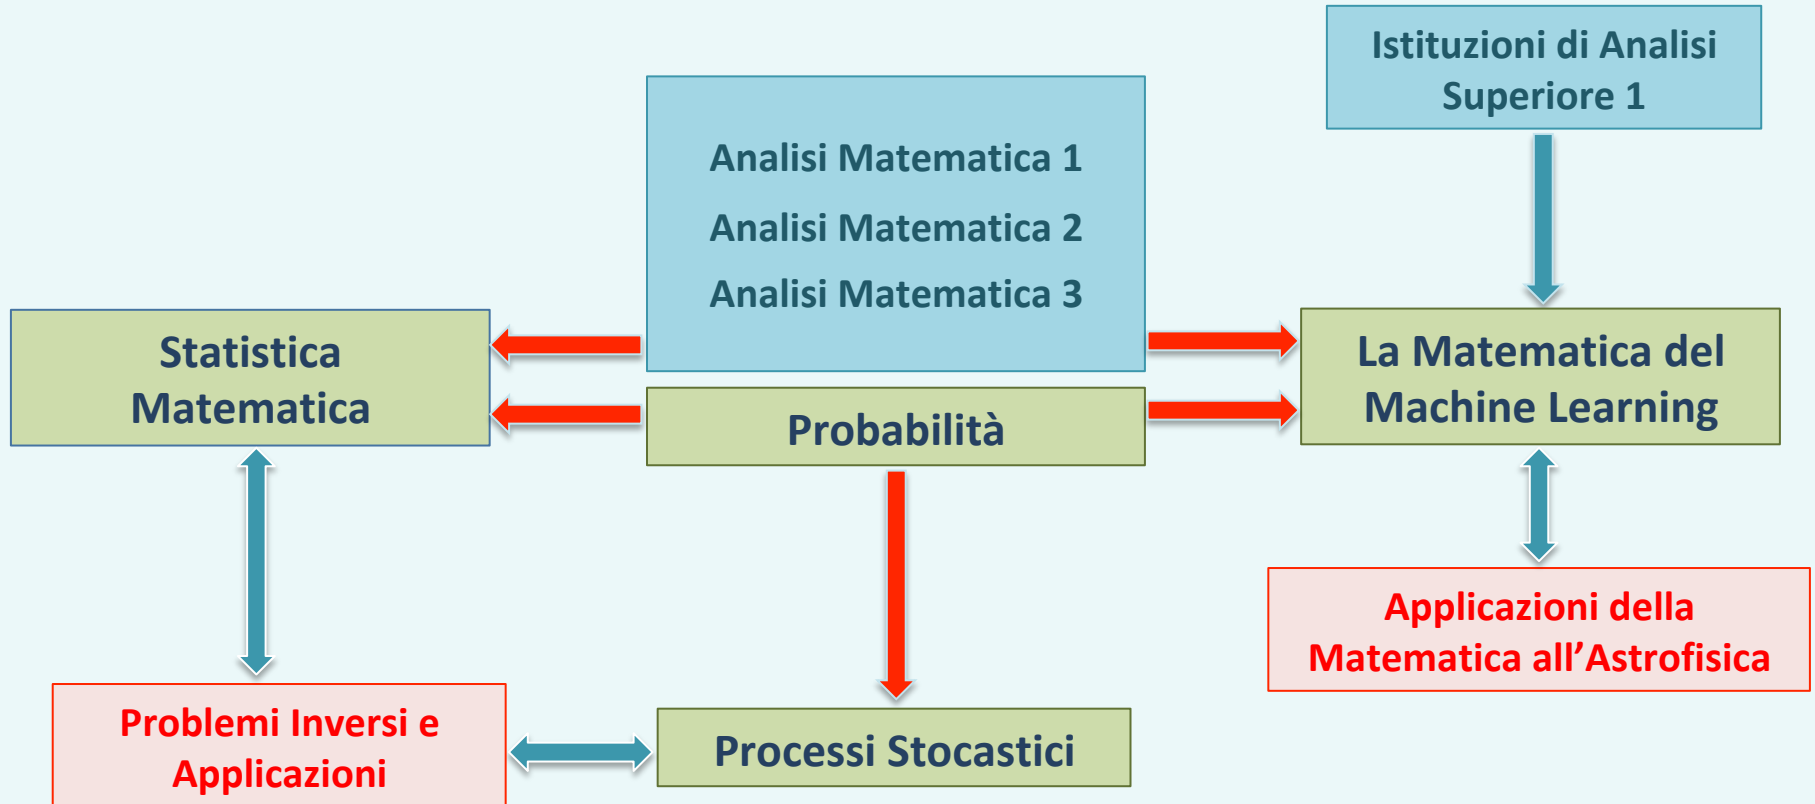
Istituzioni di Analisi Superiore 1

Analisi Matematica 1

Analisi Matematica 2

Analisi Matematica 3

Statistica Matematica

Probabilità

La Matematica del Machine Learning

Applicazioni della Matematica all’Astrofisica

Problemi Inversi e Applicazioni

Processi Stocastici